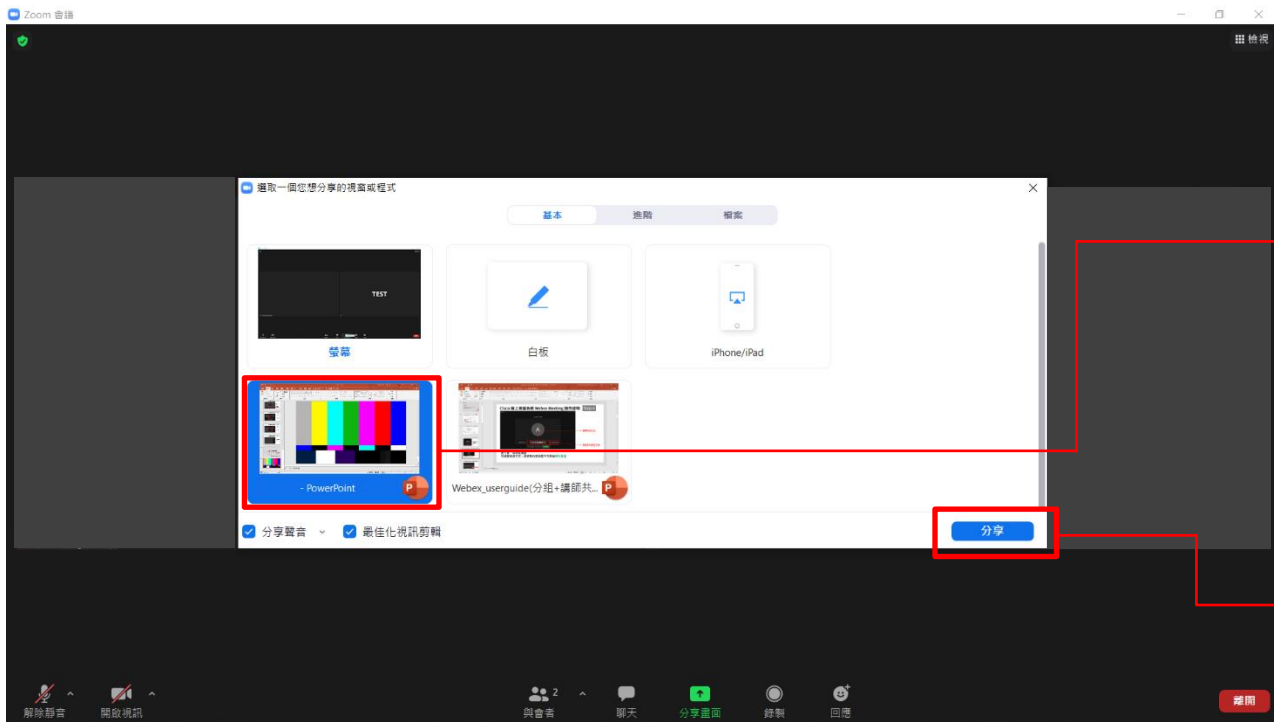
Zoom 會議

檢視

選取一個您想分享的視窗或程式

基本 進階 檔案

TEST

螢幕

白板

iPhone/iPad

- PowerPoint

Webex_userguide(分組+講師共...

分享聲音

最佳化視訊剪輯

分享

解除靜音

開啟視訊

2

與會者

聊天

分享畫面

錄製

回應

離開